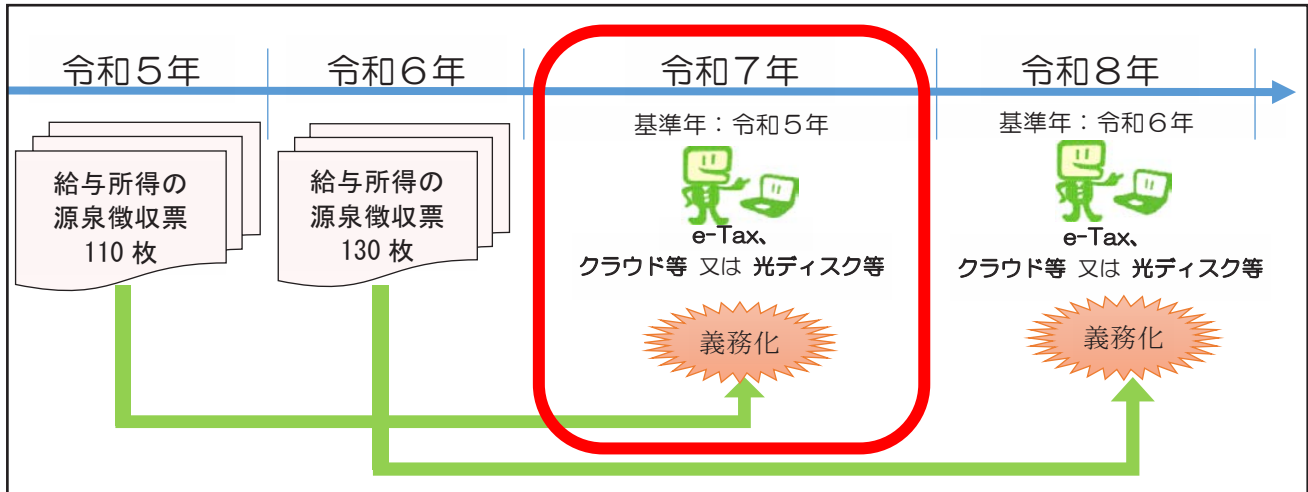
令和５年

令和６年

令和７年

令和８年

給与所得の
源泉徴収票
110 枚

給与所得の
源泉徴収票
130 枚

基準年：令和５年

e-Tax、
クラウド等 又は 光ディスク等

義務化

基準年：令和６年

e-Tax、
クラウド等 又は 光ディスク等

義務化